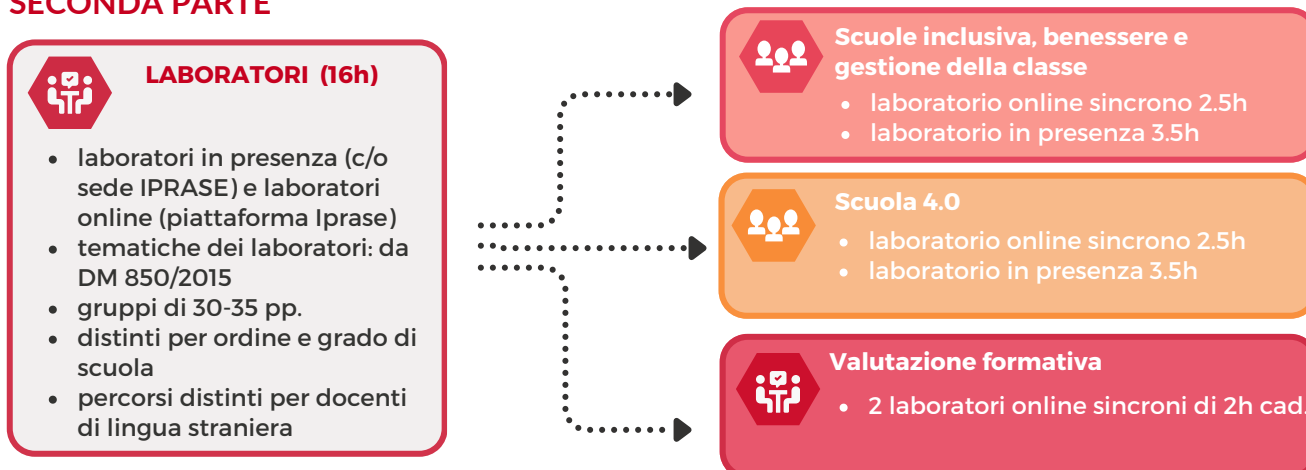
SECONDA PARTE

LABORATORI (16h)

- laboratori in presenza (c/o sede IPRASE) e laboratori online (piattaforma Iprase)
- tematiche dei laboratori: da DM 850/2015
- gruppi di 30-35 pp.
- distinti per ordine e grado di scuola
- percorsi distinti per docenti di lingua straniera

Scuole inclusiva, benessere e gestione della classe
- laboratorio online sincrono 2.5h
- laboratorio in presenza 3.5h

Scuola 4.0
- laboratorio online sincrono 2.5h
- laboratorio in presenza 3.5h

Valutazione formativa
- 2 laboratori online sincroni di 2h cad.